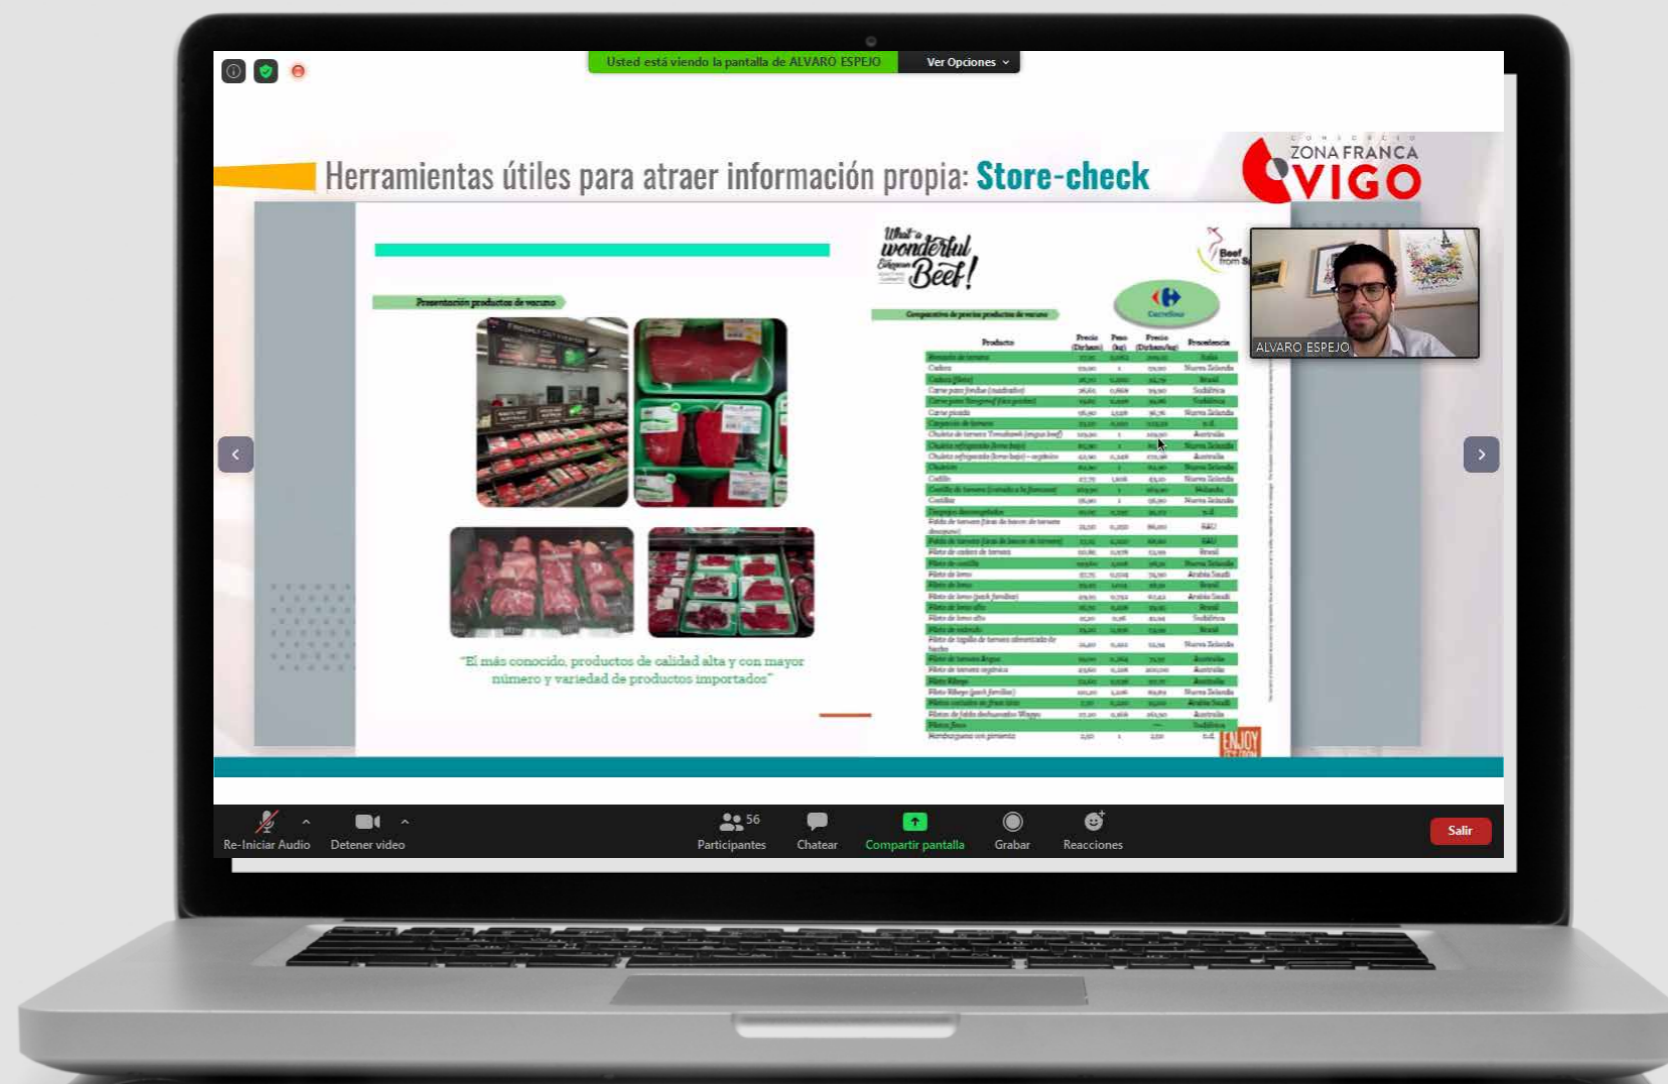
Usted está viendo la pantalla de ALVARO ESPEJO

Ver Opciones

Herramientas útiles para atraer información propia: Store-check

CONSORCIO
ZONA FRANCA
VIGO

What a wonderful European Beef!

Beef from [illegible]

Presentación productos de vacuno

Comparativa de precios productos de vacuno

Carrefour

| Producto | Precio (Dirham) | Peso (kg) | Precio (Dirham/kg) | Procedencia |
|---|---|---|---|---|
| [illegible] | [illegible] | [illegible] | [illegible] | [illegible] |

"El más conocido, productos de calidad alta y con mayor número y variedad de productos importados"

ALVARO ESPEJO

Re-Iniciar Audio
Detener video
56
Participantes
Chatear
Compartir pantalla
Grabar
Reacciones
Salir